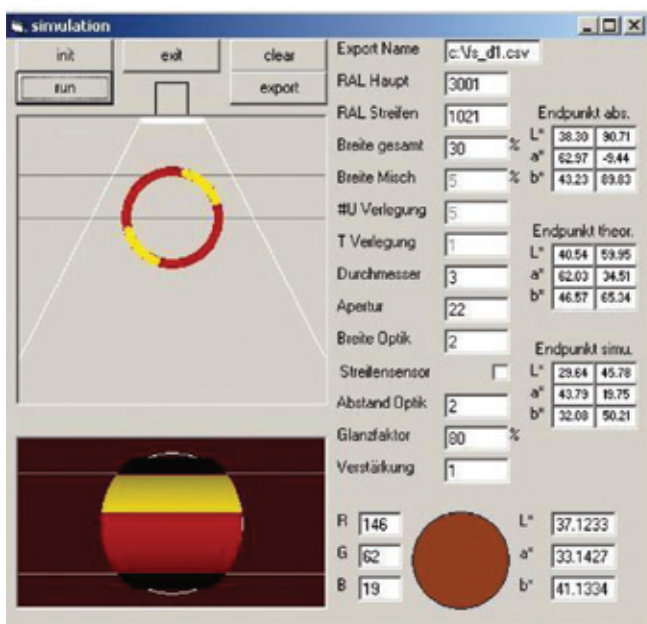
simulation

init
exit
clear
run
export

Export Name c:\s_d1.csv
RAL Haupt 3001
RAL Streifen 1021
Breite gesamt 30 %
Breite Misch 5 %
#U Verlegung 5
T Verlegung 1
Durchmesser 3
Apertur 22
Breite Optik 2
Streifensensor
Abstand Optik 2
Glanzfaktor 80 %
Verstärkung 1

Endpunkt abs.
| | | |
|---|---|---|
| L* | 38.30 | 90.71 |
| a* | 62.97 | -9.44 |
| b* | 43.23 | 89.83 |

Endpunkt theor.
| | | |
|---|---|---|
| L* | 40.54 | 59.95 |
| a* | 62.03 | 34.51 |
| b* | 46.57 | 65.34 |

Endpunkt simu.
| | | |
|---|---|---|
| L* | 29.64 | 46.78 |
| a* | 43.79 | 19.75 |
| b* | 32.08 | 50.21 |

R 146
G 62
B 19

L* 37.1233
a* 33.1427
b* 41.1334